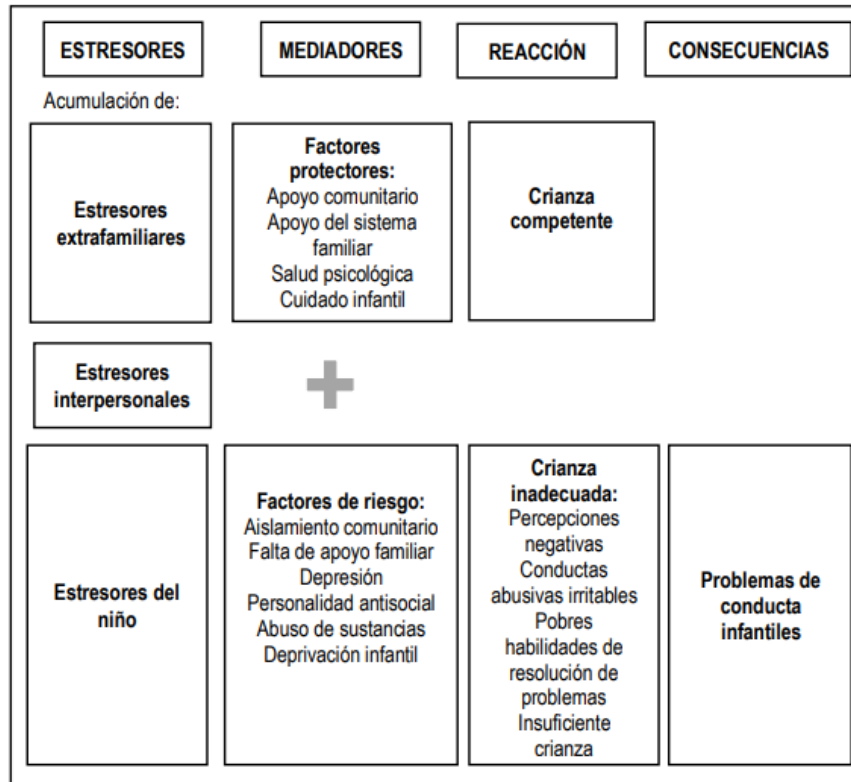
ESTRESORES

MEDIADORES

REACCIÓN

CONSECUENCIAS

Acumulación de:

Estresores extrafamiliares

Factores protectores:
Apoyo comunitario
Apoyo del sistema familiar
Salud psicológica
Cuidado infantil

Crianza competente

Estresores interpersonales

+

Estresores del niño

Factores de riesgo:
Aislamiento comunitario
Falta de apoyo familiar
Depresión
Personalidad antisocial
Abuso de sustancias
Deprivación infantil

Crianza inadecuada:
Percepciones negativas
Conductas abusivas irritables
Pobres habilidades de resolución de problemas
Insuficiente crianza

Problemas de conducta infantiles